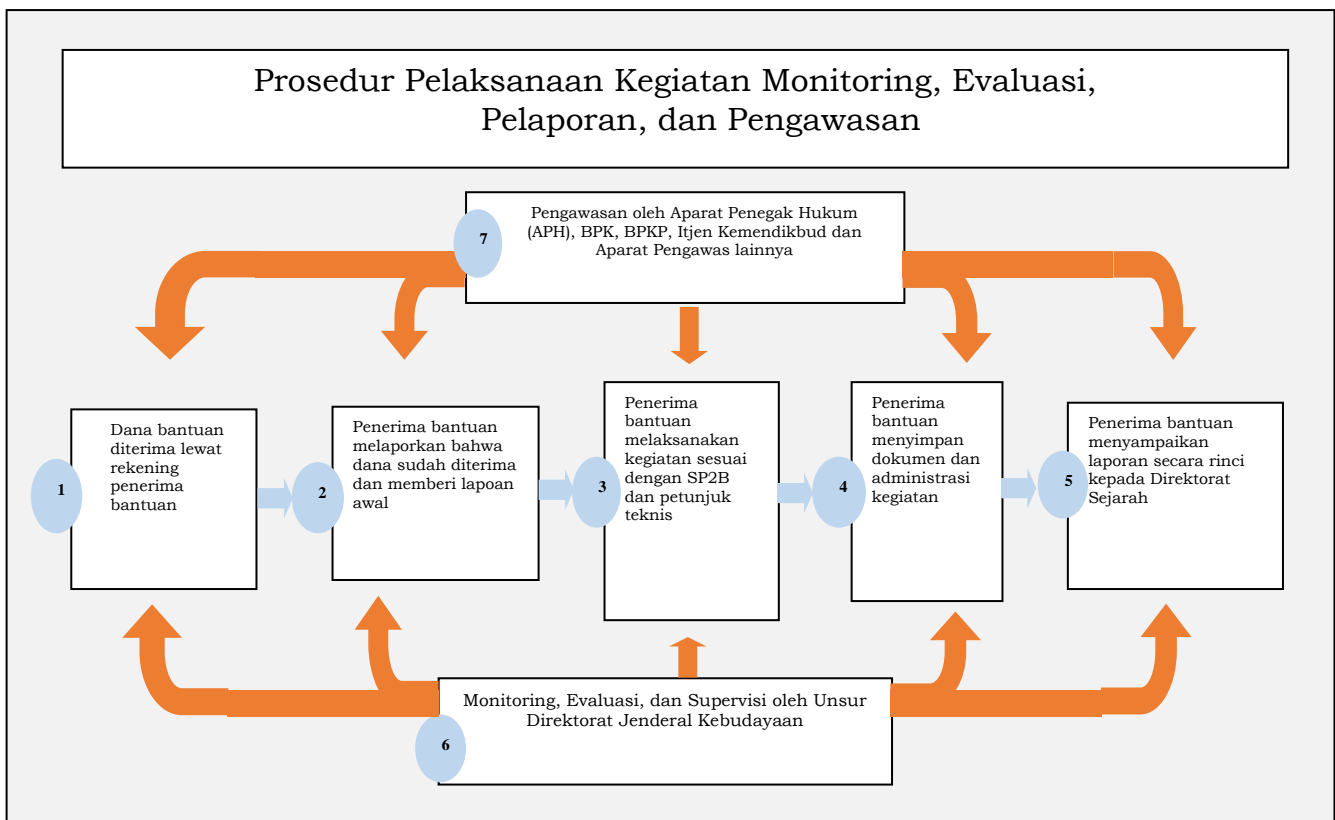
Prosedur Pelaksanaan Kegiatan Monitoring, Evaluasi, Pelaporan, dan Pengawasan

7

Pengawasan oleh Aparat Penegak Hukum (APH), BPK, BPKP, Itjen Kemendikbud dan Aparat Pengawas lainnya

1

Dana bantuan diterima lewat rekening penerima bantuan

2

Penerima bantuan melaporkan bahwa dana sudah diterima dan memberi lapoan awal

3

Penerima bantuan melaksanakan kegiatan sesuai dengan SP2B dan petunjuk teknis

4

Penerima bantuan menyimpan dokumen dan administrasi kegiatan

5

Penerima bantuan menyampaikan laporan secara rinci kepada Direktorat Sejarah

6

Monitoring, Evaluasi, dan Supervisi oleh Unsur Direktorat Jenderal Kebudayaan